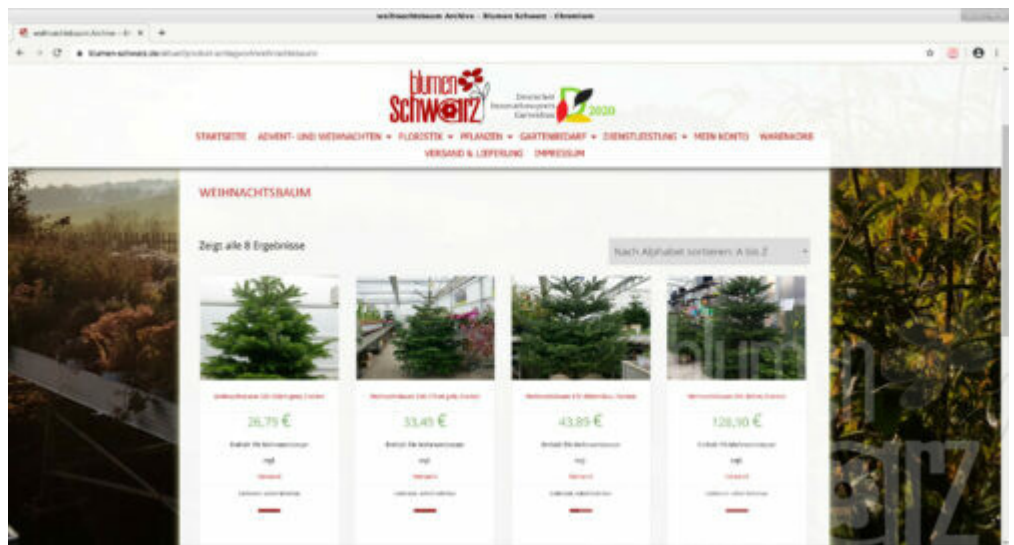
weihnachtsbaum Archive - Blumen Schwarz - Chromium

weihnachtsbaum Archive - Bl

blumen-schwarz.de/shop/produkt-kategorie/weihnachtsbaum

blumen Schwarz

Deutscher Innovationspreis Gartenbau 2020

STARTSEITE ADVENT- UND WEIHNACHTEN FLORISTIK PFLANZEN GARTENBEDARF DIENSTLEISTUNG MEIN KONTO WARENKORB VERSAND & LIEFERUNG IMPRESSUM

WEIHNACHTSBAUM

Zeigt alle 8 Ergebnisse

Nach Alphabet sortieren: A bis Z

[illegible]
26,75 €
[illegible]

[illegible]
33,45 €
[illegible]

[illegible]
43,89 €
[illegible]

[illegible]
128,30 €
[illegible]